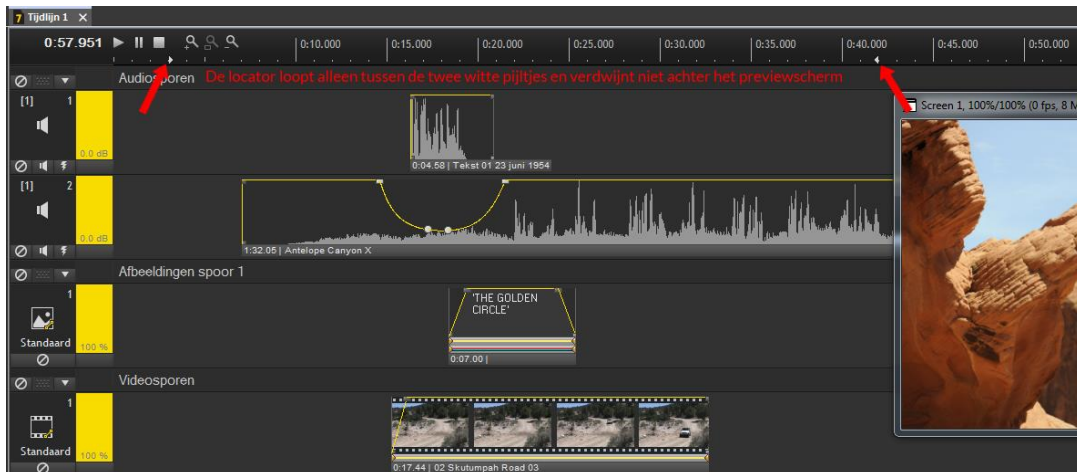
7 Tijdlijn 1 ×

0:57.951

0:10.000 0:15.000 0:20.000 0:25.000 0:30.000 0:35.000 0:40.000 0:45.000 0:50.000

Audiosporen De locator loopt alleen tussen de twee witte pijltjes en verdwijnt niet achter het previewscherm

Screen 1, 100%/100% (0 fps, 8 M

[1] 1

0.0 dB

0:04.58 | Tekst 01 23 juni 1954

[1] 2

0.0 dB

1:32.05 | Antelope Canyon X

Afbeeldingen spoor 1

1

'THE GOLDEN CIRCLE'

Standaard 100 %

0:07.00 |

Videosporen

1

Standaard 100 %

0:17.44 | 02 Skutumpah Road 03